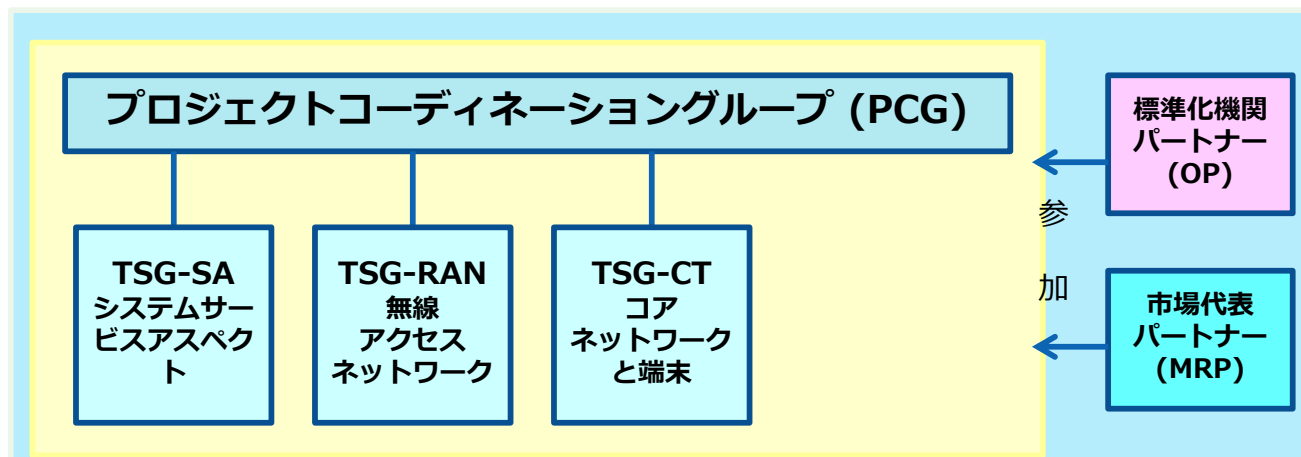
プロジェクトコーディネーショングループ (PCG)

TSG-SA
システムサービスアスペクト

TSG-RAN
無線
アクセス
ネットワーク

TSG-CT
コア
ネットワーク
と端末

標準化機関
パートナー
(OP)

参
加

市場代表
パートナー
(MRP)